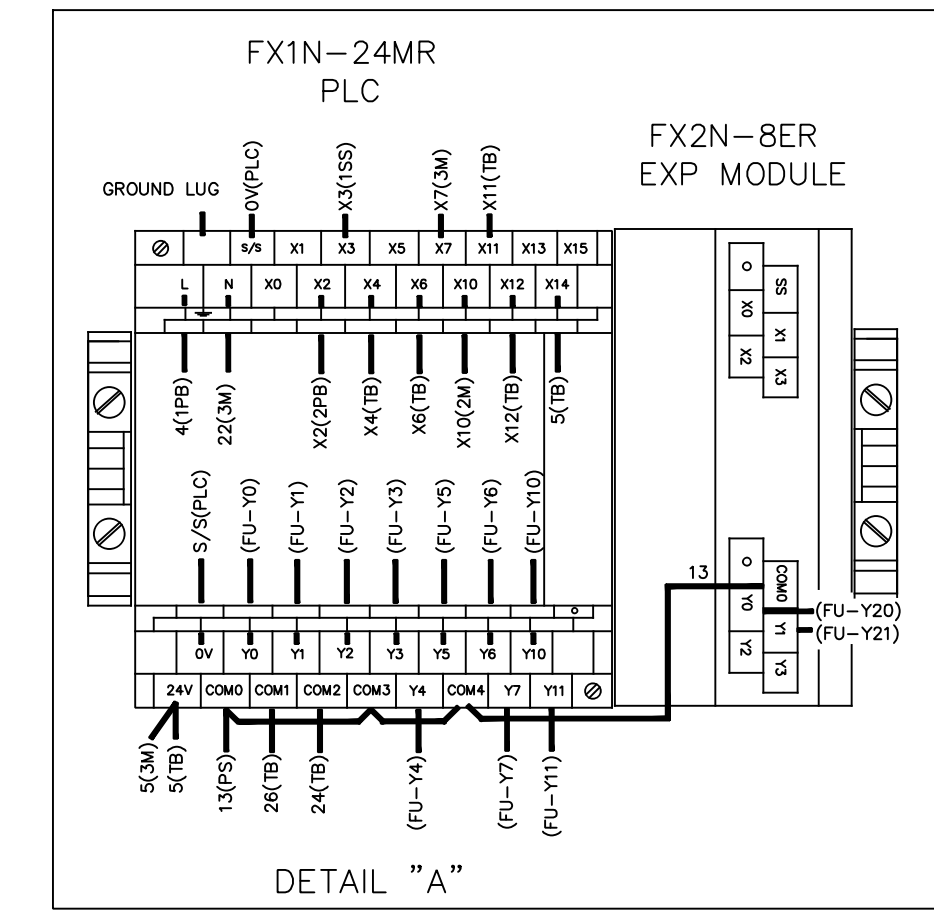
FX1N–24MR
PLC

FX2N–8ER
EXP MODULE

GROUND LUG

0V(PLC)
X3(1SS)
X7(3M)
X11(TB)

S/S X1 X3 X5 X7 X11 X13 X15

L N X0 X2 X4 X6 X10 X12 X14

4(1PB)
22(3M)
X2(2PB)
X4(TB)
X6(TB)
X10(2M)
X12(TB)
5(TB)

O SS
X0 X1
X2 X3

S/S(PLC)
(FU-Y0)
(FU-Y1)
(FU-Y2)
(FU-Y3)
(FU-Y5)
(FU-Y6)
(FU-Y10)

13

O COM0
Y0 Y1
Y2 Y3

(FU-Y20)
(FU-Y21)

0V Y0 Y1 Y2 Y3 Y5 Y6 Y10

24V COM0 COM1 COM2 COM3 Y4 COM4 Y7 Y11

5(3M)
5(TB)
13(PS)
26(TB)
24(TB)
(FU-Y4)
(FU-Y7)
(FU-Y11)

DETAIL "A"